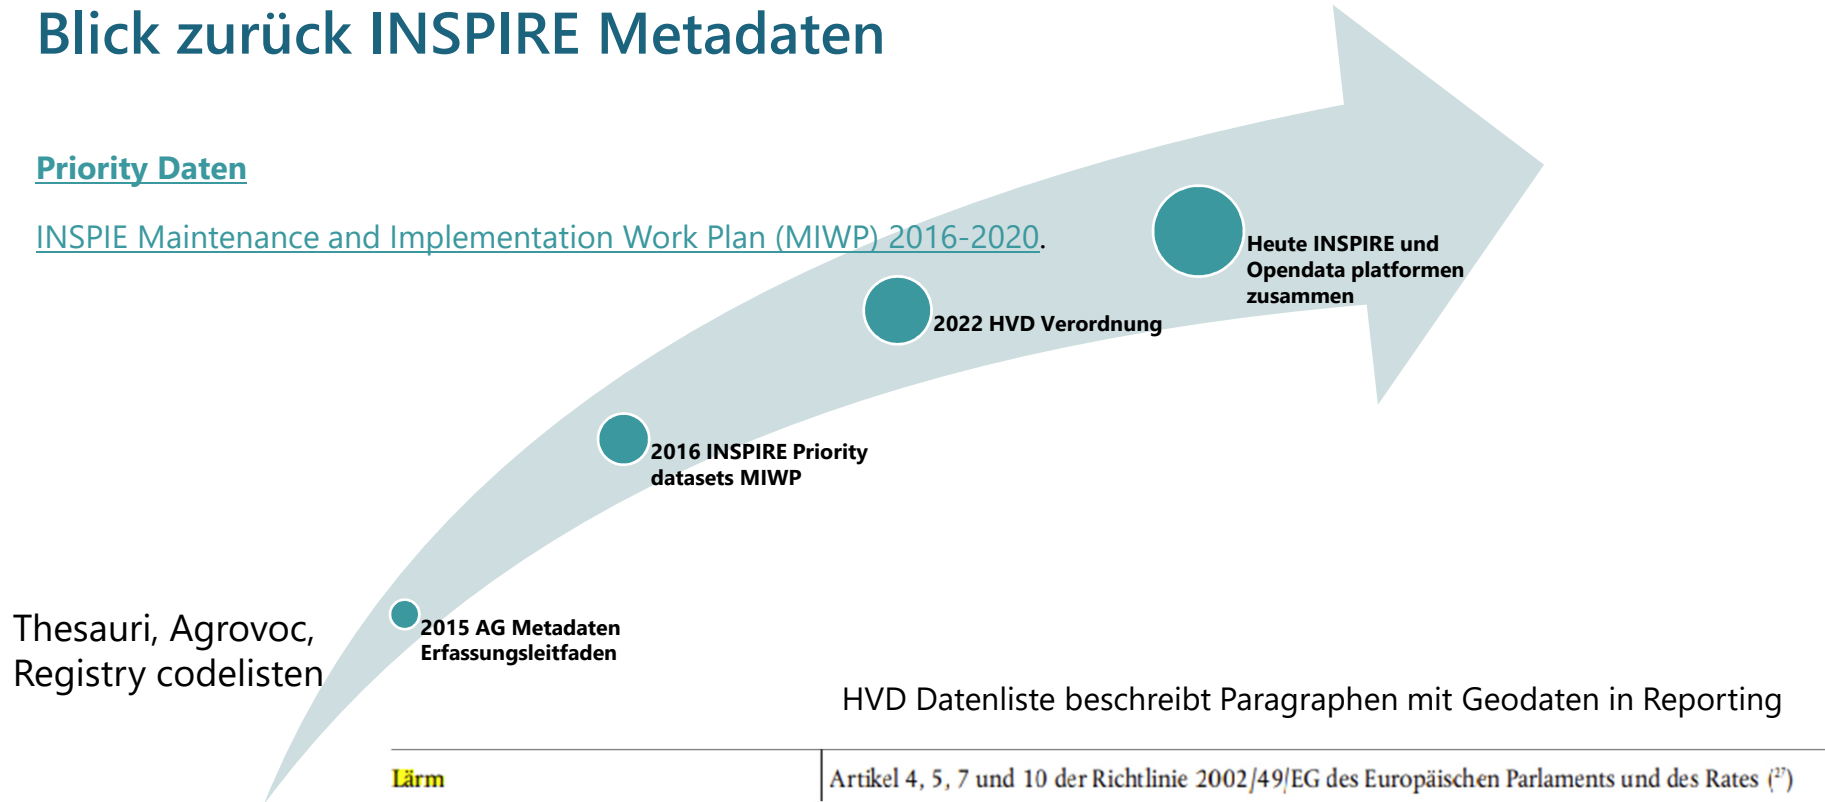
Blick zurück INSPIRE Metadaten

Priority Daten

INSPIE Maintenance and Implementation Work Plan (MIWP) 2016-2020.

Heute INSPIRE und Opendata platformen zusammen

2022 HVD Verordnung

2016 INSPIRE Priority datasets MIWP

2015 AG Metadaten Erfassungsleitfaden

Thesauri, Agrovoc, Registry codelisten

HVD Datenliste beschreibt Paragraphen mit Geodaten in Reporting

| Lärm | Artikel 4, 5, 7 und 10 der Richtlinie 2002/49/EG des Europäischen Parlaments und des Rates ($^{27}$) |
|---|---|